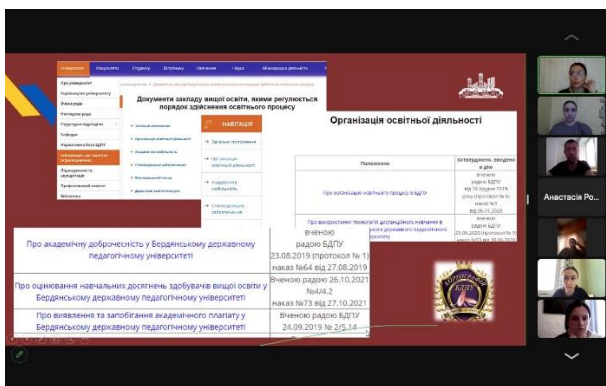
Університет Факультети Студенту Вступнику Навчання Наука Міжнародна діяльність

Про університет
Керівництво університету
Вчена рада
Наглядова рада
Структурні підрозділи
Кафедри
Наукова бібліотека БДПУ
Інформація про освітню організацію
Підвищення кваліфікації
Професійний коледж
Бібліотека

Документи закладу вищої освіти, якими регулюється порядок здійснення освітнього процесу

Загальні положення
Організація освітньої діяльності
Академічна доброчесність
Студентське самоврядування
Викладацький склад
Дуальна освіта

НАВІГАЦІЯ
Загальні положення
Організація освітньої діяльності
Академічна доброчесність
Студентське самоврядування

Організація освітньої діяльності

| Положення | Затверджено, введено в дію |
|---|---|
| Про організацію освітнього процесу в БДПУ | вченою радою БДПУ від 26 грудня 2019 року (протокол № 5) від 06.01.2020 |
| Про використання технологій дистанційного навчання в Бердянському державному педагогічному університеті | вченою радою БДПУ 25.08.2020 (протокол № 1) наказ №63 від 25.08.2020 |

| | |
|---|---|
| Про академічну доброчесність у Бердянському державному педагогічному університеті | вченою радою БДПУ 23.08.2019 (протокол № 1) наказ №64 від 27.08.2019 |
| Про оцінювання навчальних досягнень здобувачів вищої освіти у Бердянському державному педагогічному університеті | Вченою радою 26.10.2021 №4/4.2 наказ №73 від 27.10.2021 |
| Про виявлення та запобігання академічного плагіату у Бердянському державному педагогічному університеті | Вченою радою БДПУ 24.09.2019 № 2/5.14 |

БДПУ

Анастасія Ро...